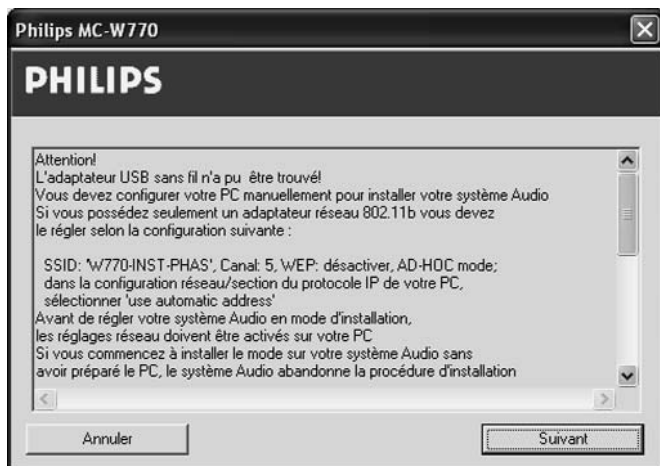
Philips MC-W770

PHILIPS

Attention!
L'adaptateur USB sans fil n'a pu être trouvé!
Vous devez configurer votre PC manuellement pour installer votre système Audio
Si vous possédez seulement un adaptateur réseau 802.11b vous devez
le régler selon la configuration suivante :

SSID: 'W770-INST-PHAS', Canal: 5, WEP: désactiver, AD-HOC mode;
dans la configuration réseau/section du protocole IP de votre PC,
sélectionner 'use automatic address'
Avant de régler votre système Audio en mode d'installation,
les réglages réseau doivent être activés sur votre PC
Si vous commencez à installer le mode sur votre système Audio sans
avoir préparé le PC, le système Audio abandonne la procédure d'installation

Annuler

Suivant